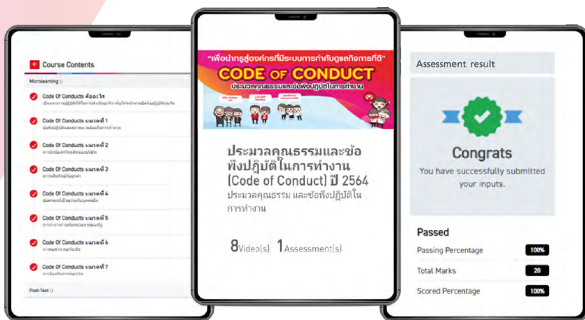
Course Contents

Microlearning

Code Of Conducts คืออะไร

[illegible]

Code Of Conducts บทที่ 1

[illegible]

Code Of Conducts บทที่ 2

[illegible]

Code Of Conducts บทที่ 3

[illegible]

Code Of Conducts บทที่ 4

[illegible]

Code Of Conducts บทที่ 5

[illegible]

Code Of Conducts บทที่ 6

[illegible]

Code Of Conducts บทที่ 7

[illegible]

Post Test

"เพื่อนำการรู้ของท่านที่มีระบบการกำกับดูแลกิจการที่ดี"

CODE of CONDUCT

ประมวลคุณธรรมและข้อพึงปฏิบัติในการทำงาน

ประมวลคุณธรรมและข้อพึงปฏิบัติในการทำงาน (Code of Conduct) ปี 2564

ประมวลคุณธรรม และข้อพึงปฏิบัติในการทำงาน

8Video(s) 1Assessment(s)

Assessment result

Congrats

You have successfully submitted your inputs.

Passed

| Passing Percentage | 100% |
|---|---|
| Total Marks | 20 |
| Scored Percentage | 100% |